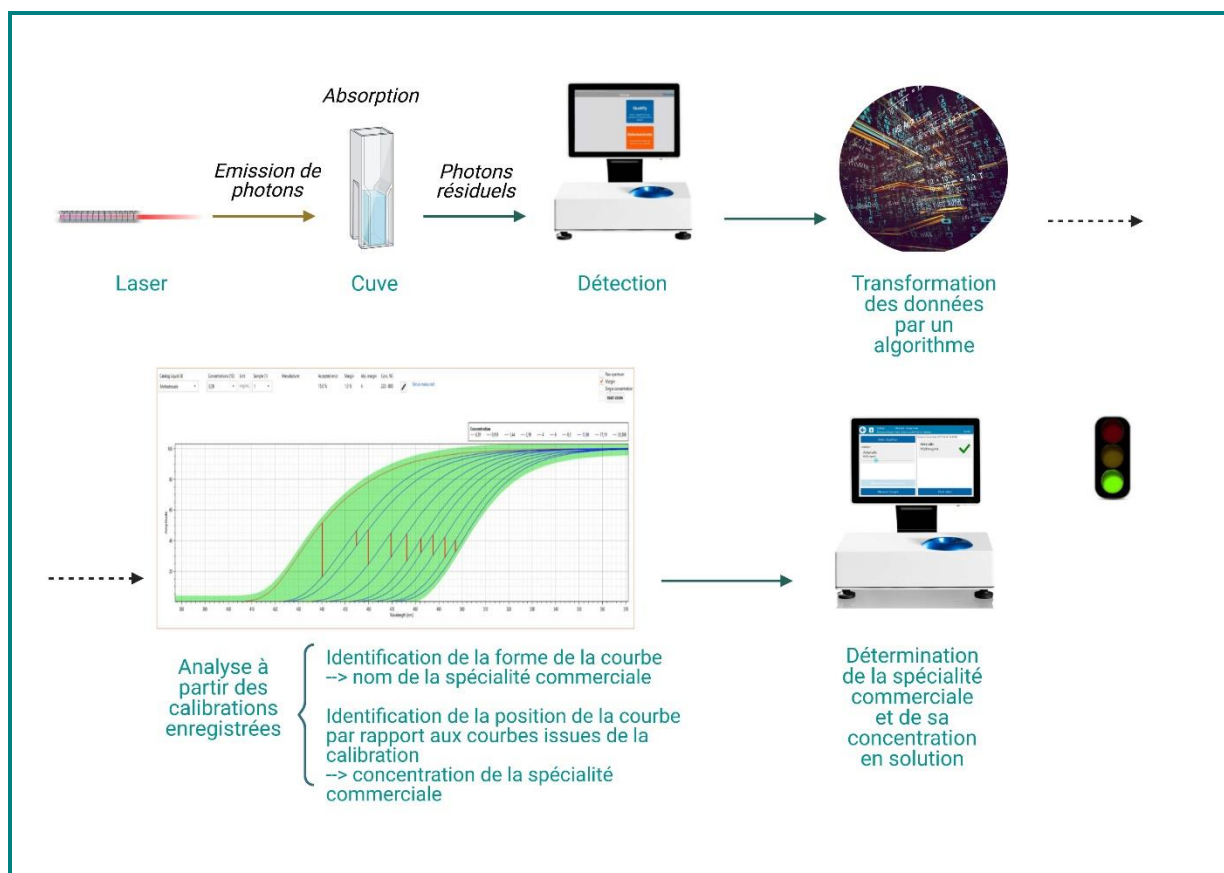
Absorption

Emission de photons

Photons résiduels

Laser

Cuve

Détection

Transformation des données par un algorithme

Analyse à partir des calibrations enregistrées

Identification de la forme de la courbe --> nom de la spécialité commerciale

Identification de la position de la courbe par rapport aux courbes issues de la calibration --> concentration de la spécialité commerciale

Détermination de la spécialité commerciale et de sa concentration en solution